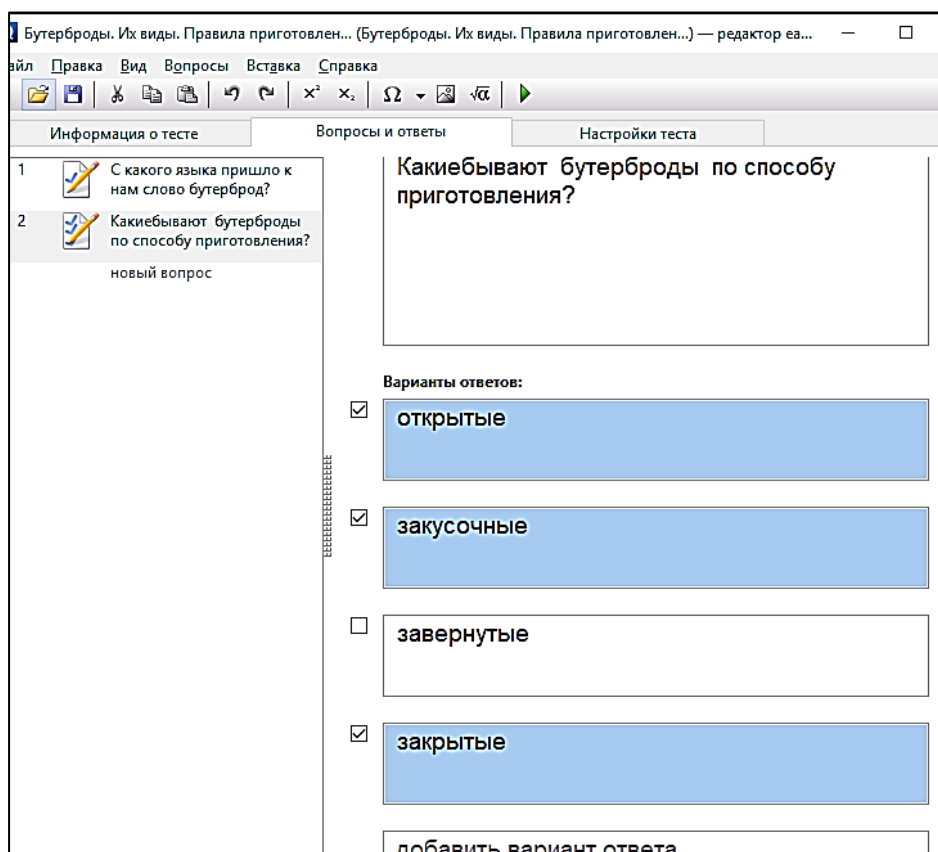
Бутерброды. Их виды. Правила приготовлен... (Бутерброды. Их виды. Правила приготовлен...) — редактор еа...

айл Правка Вид Вопросы Вставка Справка

$x^2$ $x_2$ Ω

Информация о тесте | Вопросы и ответы | Настройки теста

1 С какого языка пришло к нам слово бутерброд?

2 Какиебывают бутерброды по способу приготовления?

новый вопрос

Какиебывают бутерброды по способу приготовления?

Варианты ответов:

☑ открытые

☑ закусочные

☐ завернутые

☑ закрытые

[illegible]